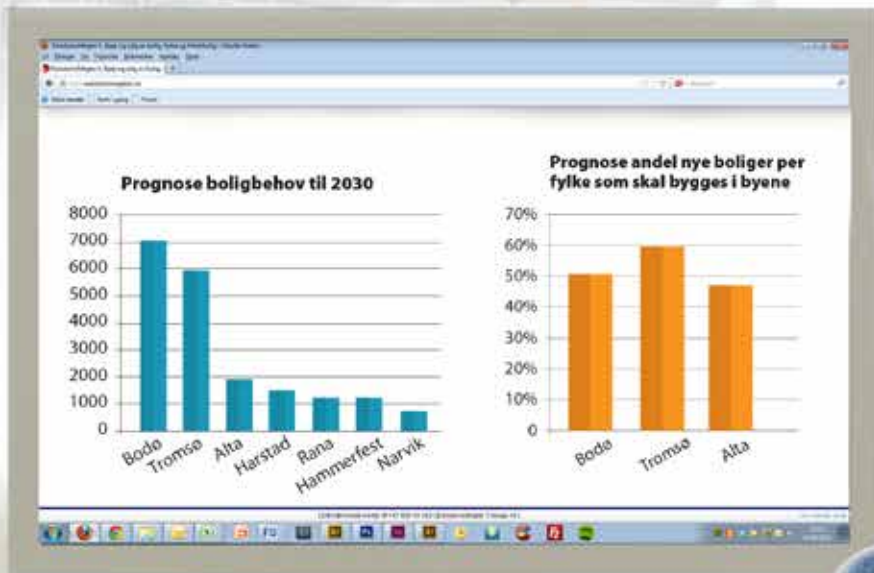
Prognose boligbehov til 2030

8000
7000
6000
5000
4000
3000
2000
1000
0

Bodø
Tromsø
Alta
Harstad
Rana
Hammerfest
Narvik

Prognose andel nye boliger per fylke som skal bygges i byene

70%
60%
50%
40%
30%
20%
10%
0

Bodø
Tromsø
Alta